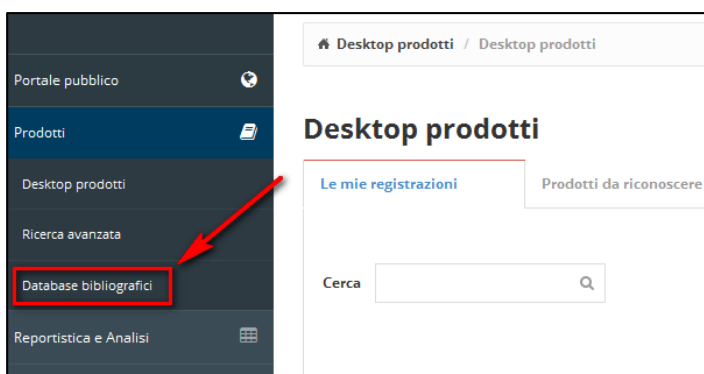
Portale pubblico

Prodotti

Desktop prodotti

Ricerca avanzata

Database bibliografici

Reportistica e Analisi

Desktop prodotti / Desktop prodotti

Desktop prodotti

Le mie registrazioni

Prodotti da riconoscere

Cerca